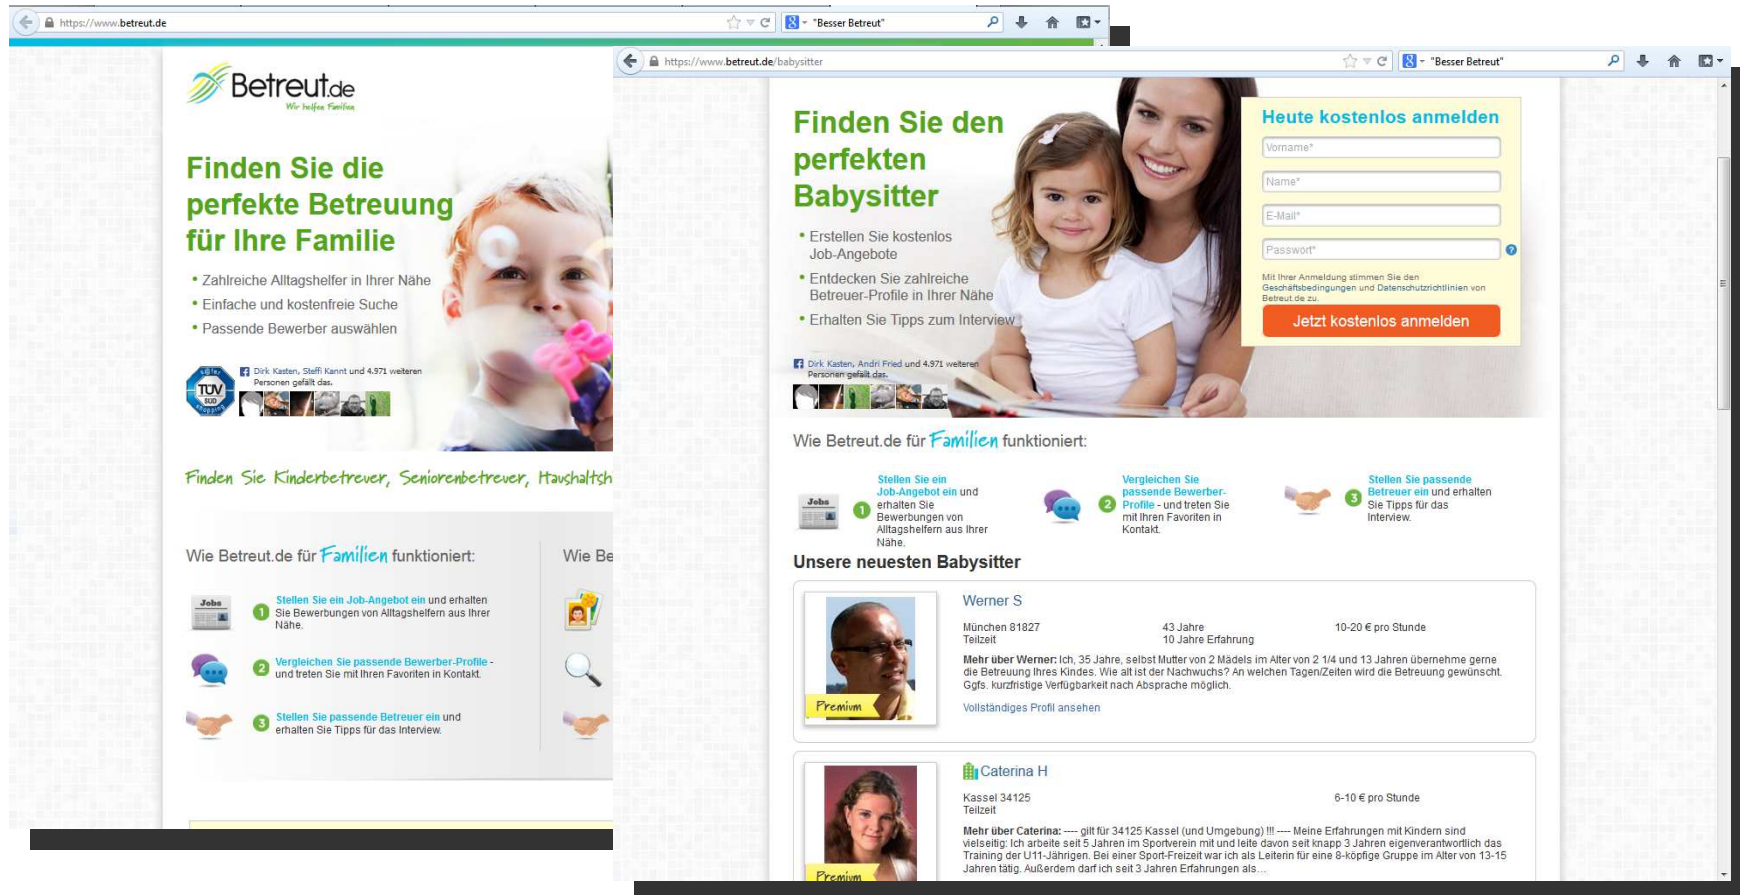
https://www.betreut.de "Besser Betreut"

Betreut.de
Wir helfen Familien

Finden Sie die perfekte Betreuung für Ihre Familie

• Zahlreiche Alltagshelfer in Ihrer Nähe
• Einfache und kostenfreie Suche
• Passende Bewerber auswählen

TÜV SÜD
Dirk Kasten, Steffi Kannt und 4.971 weiteren Personen gefällt das.

Finden Sie Kinderbetreuer, Seniorenbetreuer, Haushaltsh

Wie Betreut.de für Familien funktioniert:

Jobs
1 Stellen Sie ein Job-Angebot ein und erhalten Sie Bewerbungen von Alltagshelfern aus Ihrer Nähe.

2 Vergleichen Sie passende Bewerber-Profile - und treten Sie mit Ihren Favoriten in Kontakt.

3 Stellen Sie passende Betreuer ein und erhalten Sie Tipps für das Interview.

Wie Be

https://www.betreut.de/babysitter "Besser Betreut"

Finden Sie den perfekten Babysitter

• Erstellen Sie kostenlos Job-Angebote
• Entdecken Sie zahlreiche Betreuer-Profile in Ihrer Nähe
• Erhalten Sie Tipps zum Interview

Dirk Kasten, Andri Fried und 4.971 weiteren Personen gefällt das.

Heute kostenlos anmelden
Vorname*
Name*
E-Mail*
Passwort*
Mit Ihrer Anmeldung stimmen Sie den Geschäftsbedingungen und Datenschutzrichtlinien von Betreut.de zu.
Jetzt kostenlos anmelden

Wie Betreut.de für Familien funktioniert:

Jobs
1 Stellen Sie ein Job-Angebot ein und erhalten Sie Bewerbungen von Alltagshelfern aus Ihrer Nähe.

2 Vergleichen Sie passende Bewerber-Profile - und treten Sie mit Ihren Favoriten in Kontakt.

3 Stellen Sie passende Betreuer ein und erhalten Sie Tipps für das Interview.

Unsere neuesten Babysitter

Premium
Werner S
München 81827
Teilzeit
43 Jahre
10 Jahre Erfahrung
10-20 € pro Stunde
Mehr über Werner: Ich, 35 Jahre, selbst Mutter von 2 Mädels im Alter von 2 1/4 und 13 Jahren übernehme gerne die Betreuung Ihres Kindes. Wie alt ist der Nachwuchs? An welchen Tagen/Zeiten wird die Betreuung gewünscht. Ggfs. kurzfristige Verfügbarkeit nach Absprache möglich.
Vollständiges Profil ansehen

Premium
Caterina H
Kassel 34125
Teilzeit
6-10 € pro Stunde
Mehr über Caterina: ---- gilt für 34125 Kassel (und Umgebung) !!! ---- Meine Erfahrungen mit Kindern sind vielseitig: Ich arbeite seit 5 Jahren im Sportverein mit und leite davon seit knapp 3 Jahren eigenverantwortlich das Training der U11-Jährigen. Bei einer Sport-Freizeit war ich als Leiterin für eine 8-köpfige Gruppe im Alter von 13-15 Jahren tätig. Außerdem darf ich seit 3 Jahren Erfahrungen als...